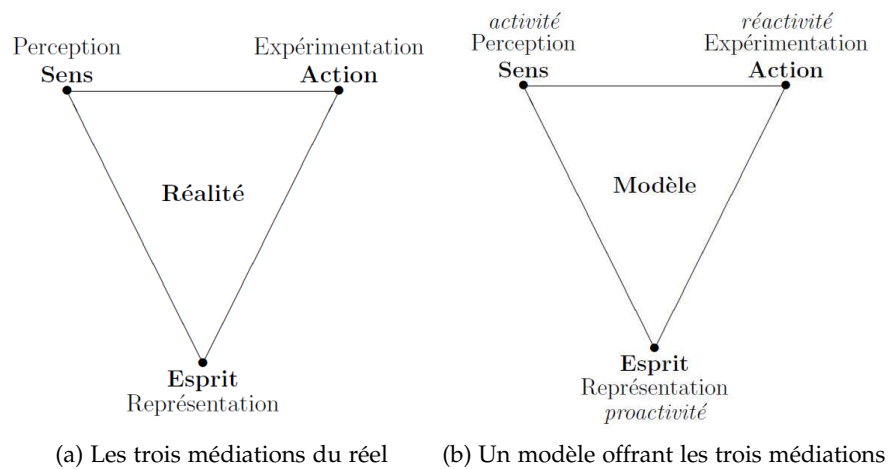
Perception
Sens

Expérimentation
Action

Réalité

Esprit
Représentation

(a) Les trois médiations du réel

activité
Perception
Sens

réactivité
Expérimentation
Action

Modèle

Esprit
Représentation
proactivité

(b) Un modèle offrant les trois médiations